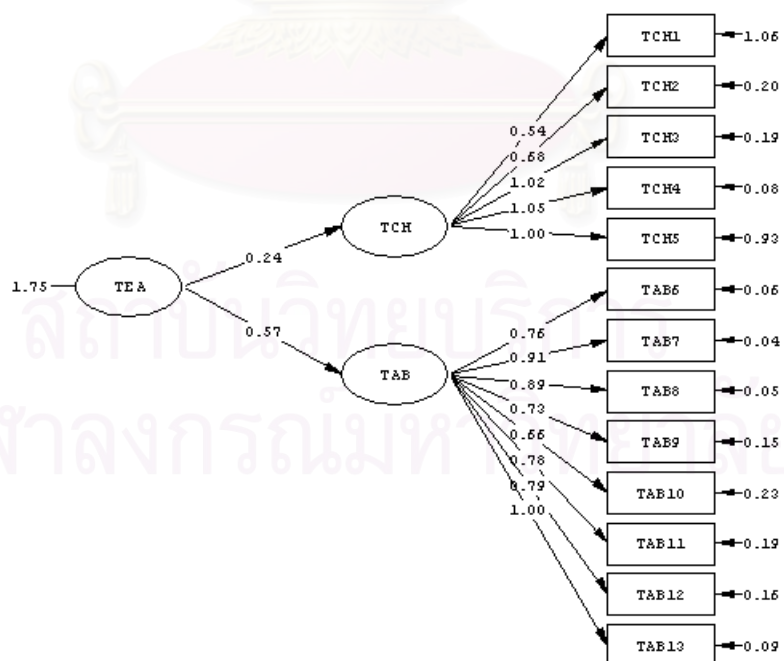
TCH1 1.06
TCH2 0.20
TCH3 0.19
TCH4 0.08
TCH5 0.93
0.54
0.58
1.02
1.05
1.00
1.75 TEA 0.24 TCH
0.57 TAB
TAB6 0.06
TAB7 0.04
TAB8 0.05
TAB9 0.15
TAB10 0.23
TAB11 0.19
TAB12 0.16
TAB13 0.09
0.76
0.91
0.89
0.73
0.56
0.78
0.79
1.00
สถาบันวิทยบริการ
จุฬาลงกรณ์มหาวิทยาลัย